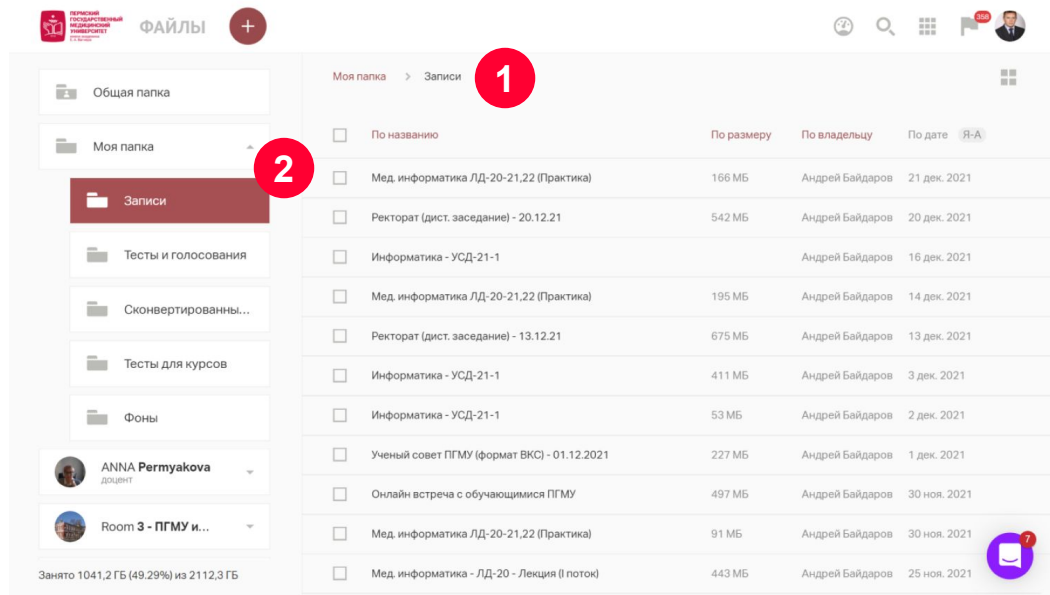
ПЕРМСКИЙ ГОСУДАРСТВЕННЫЙ МЕДИЦИНСКИЙ УНИВЕРСИТЕТ

ФАЙЛЫ

358

Общая папка

Моя папка

Записи

Тесты и голосования

Сконвертированны...

Тесты для курсов

Фоны

ANNA Permyakova
доцент

Room 3 - ПГМУ и...

Занято 1041,2 ГБ (49.29%) из 2112,3 ГБ

Моя папка > Записи

1

2

| | По названию | По размеру | По владельцу | По дате Я-А |
|---|---|---|---|---|
| | Мед. информатика ЛД-20-21,22 (Практика) | 166 МБ | Андрей Байдаров | 21 дек. 2021 |
| | Ректорат (дист. заседание) - 20.12.21 | 542 МБ | Андрей Байдаров | 20 дек. 2021 |
| | Информатика - УСД-21-1 | | Андрей Байдаров | 16 дек. 2021 |
| | Мед. информатика ЛД-20-21,22 (Практика) | 195 МБ | Андрей Байдаров | 14 дек. 2021 |
| | Ректорат (дист. заседание) - 13.12.21 | 675 МБ | Андрей Байдаров | 13 дек. 2021 |
| | Информатика - УСД-21-1 | 411 МБ | Андрей Байдаров | 3 дек. 2021 |
| | Информатика - УСД-21-1 | 53 МБ | Андрей Байдаров | 2 дек. 2021 |
| | Ученый совет ПГМУ (формат ВКС) - 01.12.2021 | 227 МБ | Андрей Байдаров | 1 дек. 2021 |
| | Онлайн встреча с обучающимися ПГМУ | 497 МБ | Андрей Байдаров | 30 ноя. 2021 |
| | Мед. информатика ЛД-20-21,22 (Практика) | 91 МБ | Андрей Байдаров | 30 ноя. 2021 |
| | Мед. информатика - ЛД-20 - Лекция (I поток) | 443 МБ | Андрей Байдаров | 25 ноя. 2021 |

7